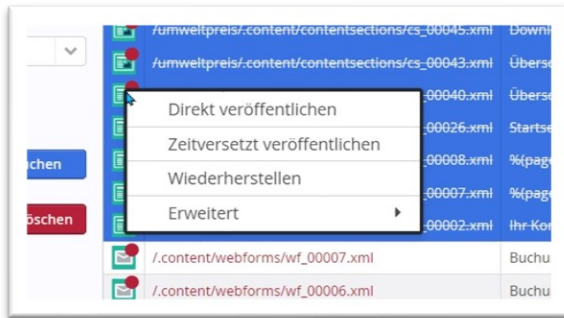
/umweltpreis/.content/contentsections/cs_00045.xml Downl
/umweltpreis/.content/contentsections/cs_00043.xml Überse
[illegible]00040.xml Überse
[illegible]00026.xml Starts
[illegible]00008.xml %(pag
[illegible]00007.xml %(pag
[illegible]00002.xml Ihr Ko

Direkt veröffentlichen
Zeitversetzt veröffentlichen
Wiederherstellen
Erweitert

chen
öschen

/.content/webforms/wf_00007.xml Buchu
/.content/webforms/wf_00006.xml Buchu